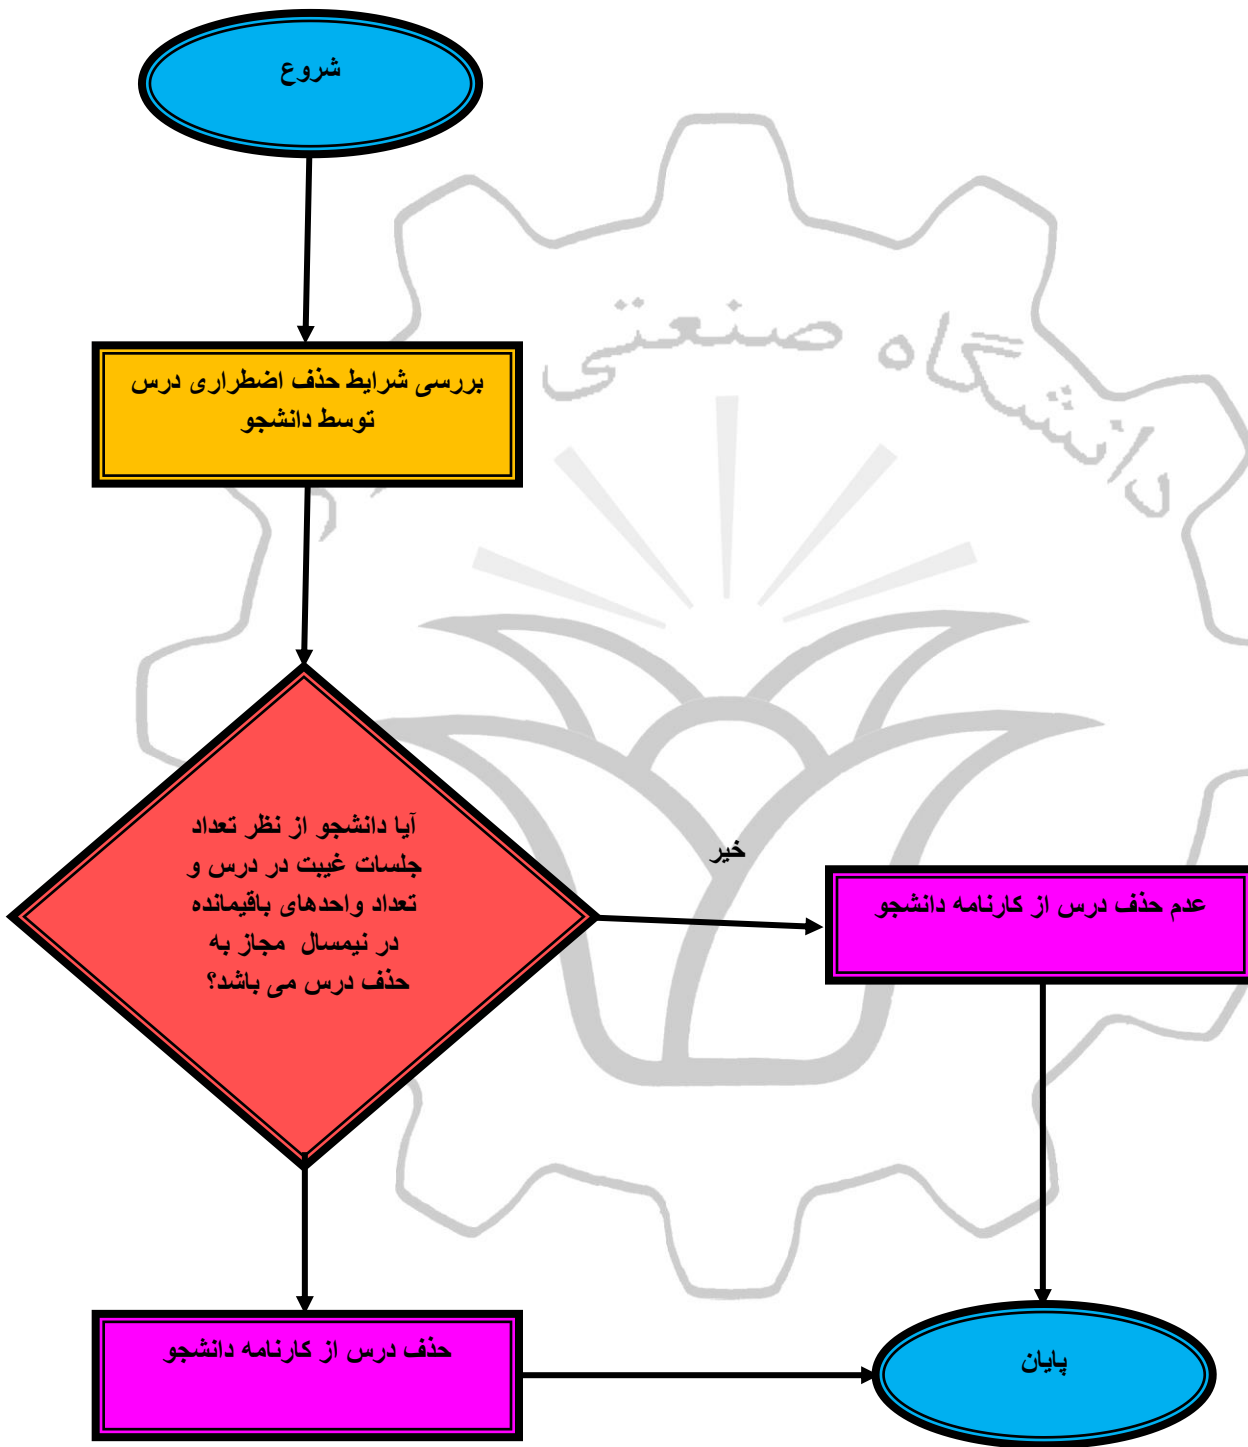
شروع

بررسی شرایط حذف اضطراری درس توسط دانشجو

دانشگاه صنعتی

آیا دانشجو از نظر تعداد جلسات غیبت در درس و تعداد واحدهای باقیمانده در نیمسال مجاز به حذف درس می باشد؟

خیر

عدم حذف درس از کارنامه دانشجو

حذف درس از کارنامه دانشجو

پایان